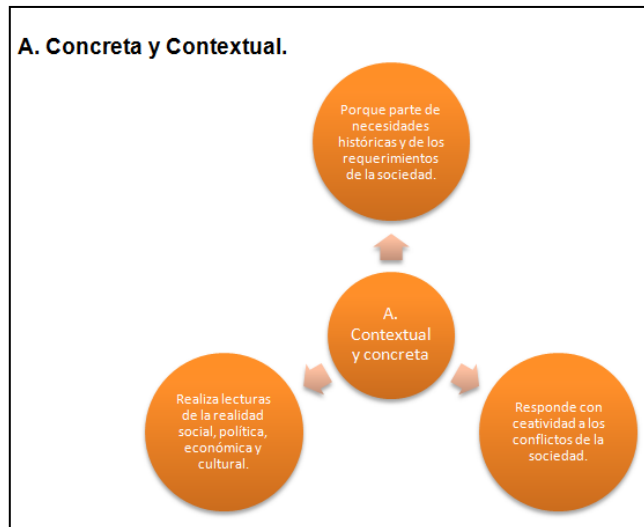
A. Concreta y Contextual.

Porque parte de necesidades históricas y de los requerimientos de la sociedad.

A. Contextual y concreta

Realiza lecturas de la realidad social, política, económica y cultural.

Responde con ceatividad a los conflictos de la sociedad.